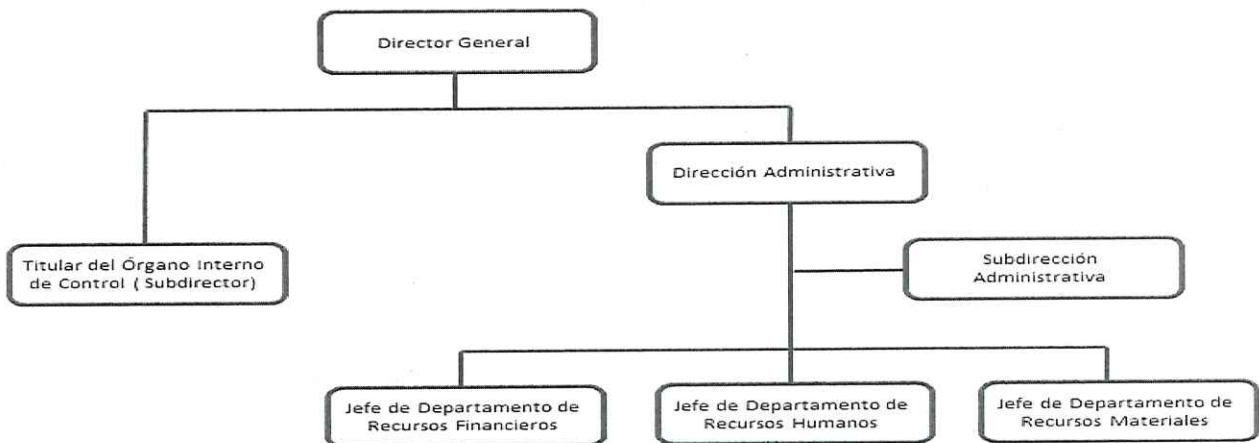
Director General

Dirección Administrativa

Titular del Órgano Interno de Control ( Subdirector)

Subdirección Administrativa

Jefe de Departamento de Recursos Financieros

Jefe de Departamento de Recursos Humanos

Jefe de Departamento de Recursos Materiales